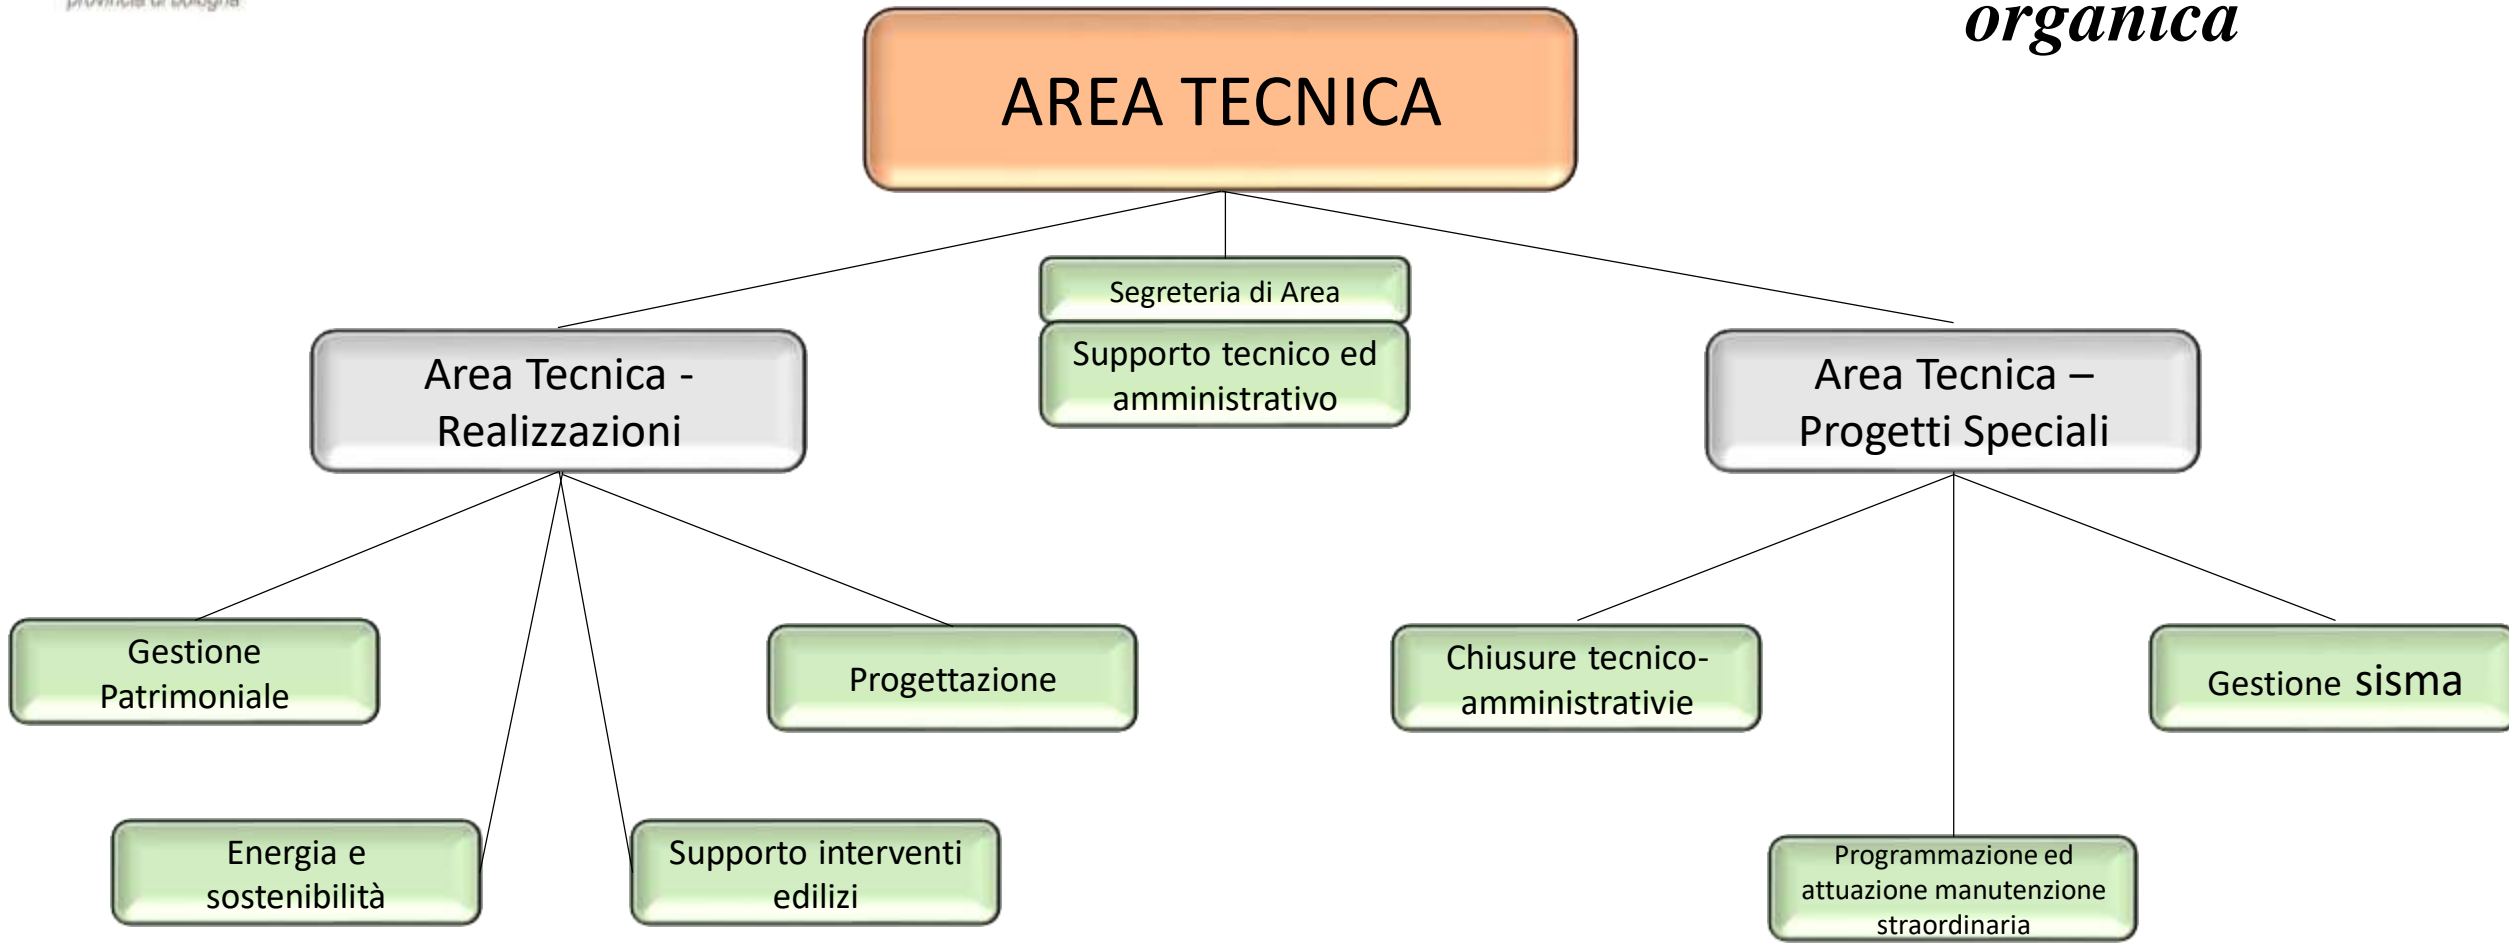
provincia di bologna

organica

AREA TECNICA

Segreteria di Area

Supporto tecnico ed amministrativo

Area Tecnica - Realizzazioni

Area Tecnica – Progetti Speciali

Gestione Patrimoniale

Progettazione

Energia e sostenibilità

Supporto interventi edilizi

Chiusure tecnico-amministrativie

Gestione sisma

Programmazione ed attuazione manutenzione straordinaria